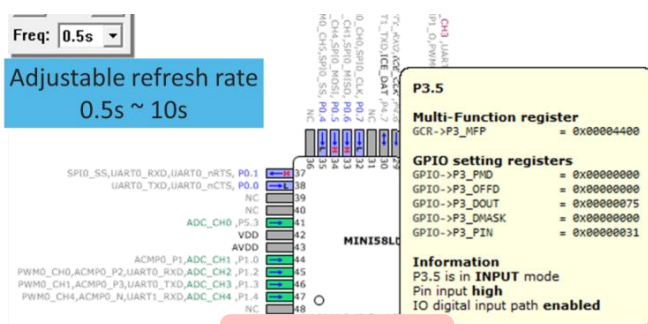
Freq: 0.5s

Adjustable refresh rate 0.5s ~ 10s

SPI0_SS,UART0_RXD,UART0_nRTS, P0.1 H 37
UART0_TXD,UART0_nCTS, P0.0 L 38
NC 39
NC 40
ADC_CH0, P5.3 41
VDD 42
AVDD 43
ACMP0_P1,ADC_CH1, P1.0 44
PWM0_CH0,ACMP0_P2,UART0_RXD,ADC_CH2, P1.2 45
PWM0_CH1,ACMP0_P3,UART0_TXD,ADC_CH3, P1.3 46
PWM0_CH4,ACMP0_N,UART1_RXD,ADC_CH4, P1.4 47
NC 48

MINI58L

36 35 34 33 32 31 30

P3.5

Multi-Function register
GCR->P3_MFP = 0x00004400

GPIO setting registers
GPIO->P3_PMD = 0x00000000
GPIO->P3_OFFD = 0x00000000
GPIO->P3_DOUT = 0x00000075
GPIO->P3_DMASK = 0x00000000
GPIO->P3_PIN = 0x00000031

Information
P3.5 is in INPUT mode
Pin input high
IO digital input path enabled